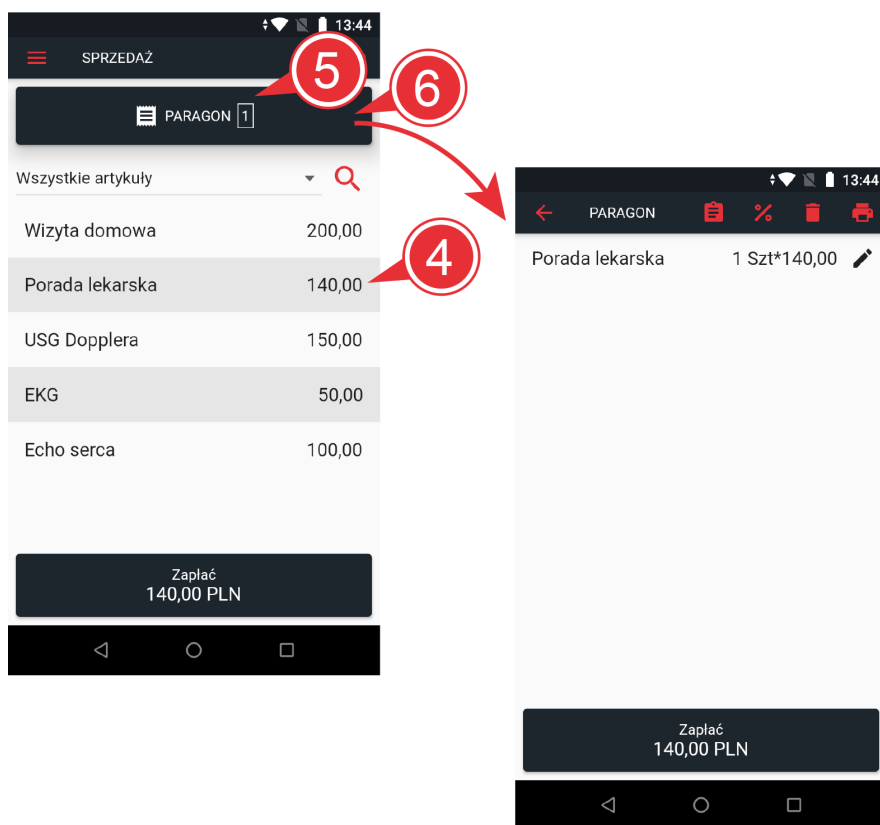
13:44
SPRZEDAŻ
5
6
PARAGON 1
Wszystkie artykuły
Wizyta domowa 200,00
Porada lekarska 140,00
4
USG Dopplera 150,00
EKG 50,00
Echo serca 100,00
Zapłać
140,00 PLN

13:44
PARAGON
Porada lekarska 1 Szt*140,00
Zapłać
140,00 PLN